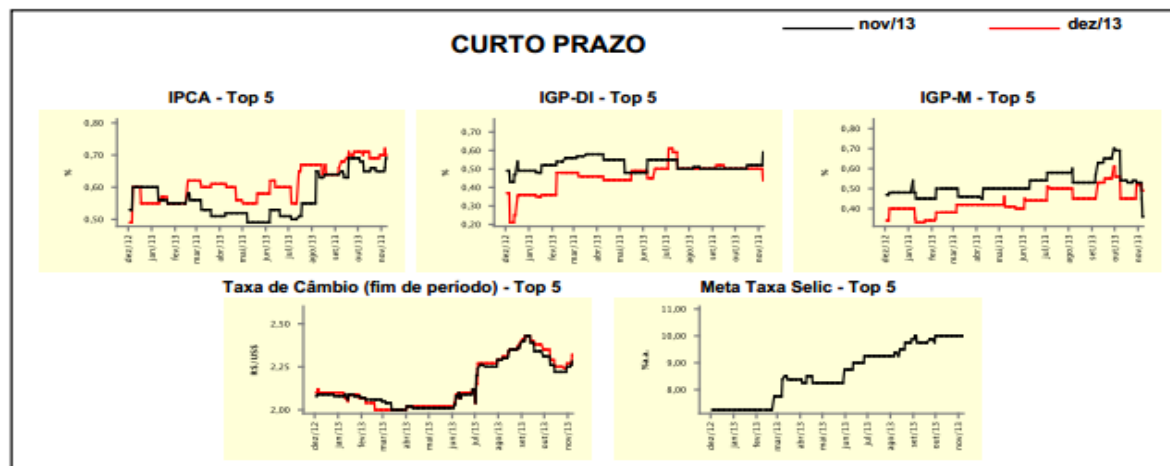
nov/13 dez/13

CURTO PRAZO

IPCA - Top 5

0,80
0,70
0,60
0,50
%
dez/12 jan/13 fev/13 mar/13 abr/13 mai/13 jun/13 jul/13 ago/13 set/13 out/13 nov/13

IGP-DI - Top 5

0,70
0,60
0,50
0,40
0,30
0,20
%
dez/12 jan/13 fev/13 mar/13 abr/13 mai/13 jun/13 jul/13 ago/13 set/13 out/13 nov/13

IGP-M - Top 5

0,80
0,70
0,60
0,50
0,40
%
dez/12 jan/13 fev/13 mar/13 abr/13 mai/13 jun/13 jul/13 ago/13 set/13 out/13 nov/13

Taxa de Câmbio (fim de período) - Top 5

2,50
2,25
2,00
R$/US$
dez/12 jan/13 fev/13 mar/13 abr/13 mai/13 jun/13 jul/13 ago/13 set/13 out/13 nov/13

Meta Taxa Selic - Top 5

11,00
10,00
9,00
8,00
%a.a.
dez/12 jan/13 fev/13 mar/13 abr/13 mai/13 jun/13 jul/13 ago/13 set/13 out/13 nov/13